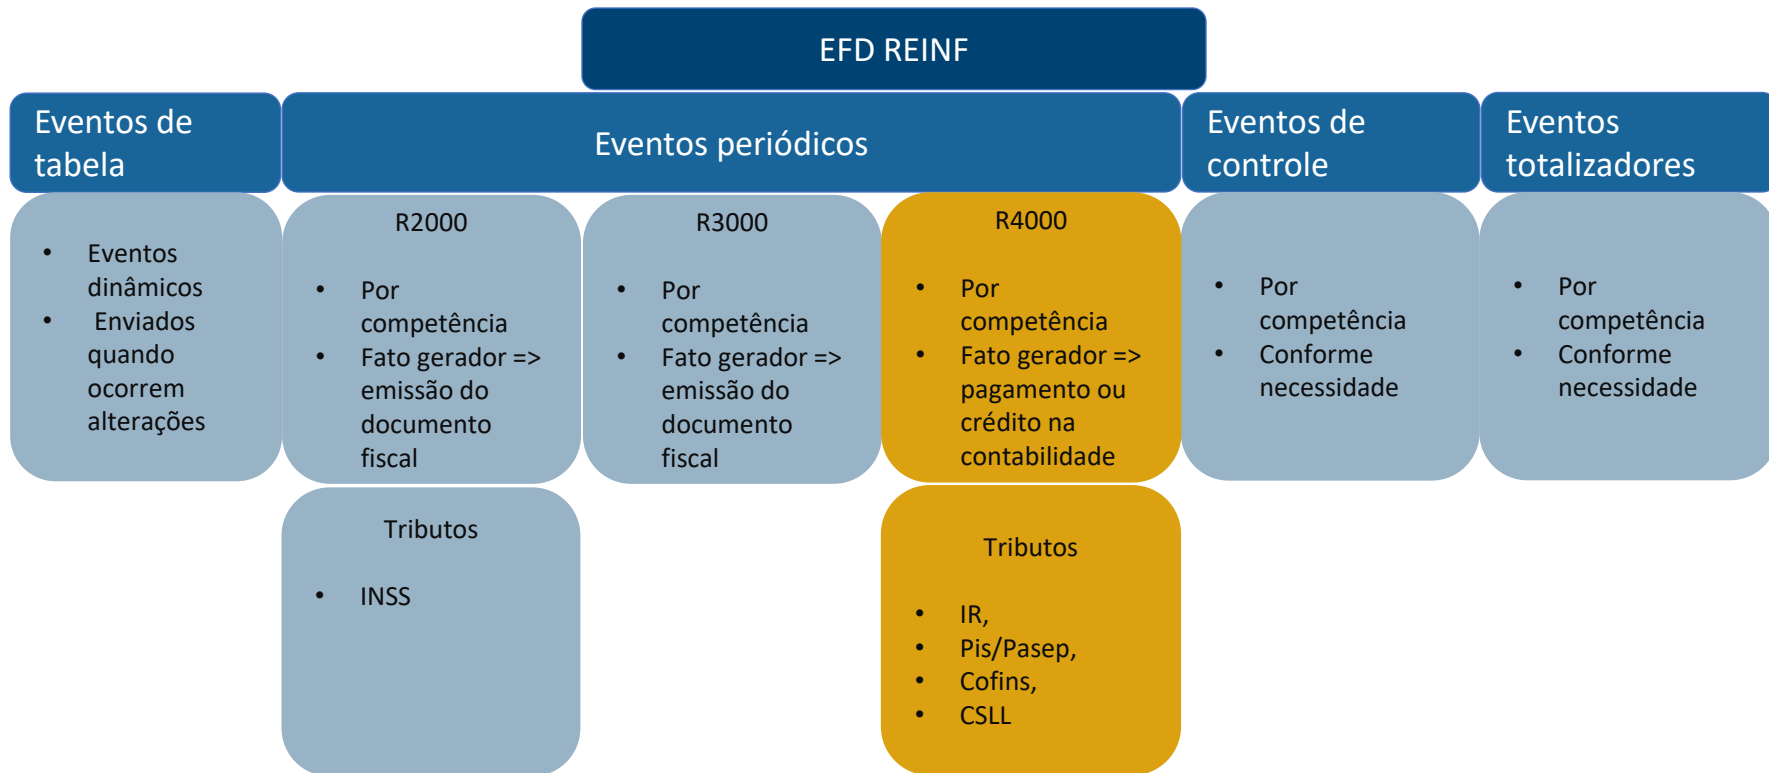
EFD REINF

Eventos de tabela

- Eventos dinâmicos
- Enviados quando ocorrem alterações

Eventos periódicos

R2000

- Por competência
- Fato gerador => emissão do documento fiscal

Tributos

- INSS

R3000

- Por competência
- Fato gerador => emissão do documento fiscal

R4000

- Por competência
- Fato gerador => pagamento ou crédito na contabilidade

Tributos

- IR,
- Pis/Pasep,
- Cofins,
- CSLL

Eventos de controle

- Por competência
- Conforme necessidade

Eventos totalizadores

- Por competência
- Conforme necessidade